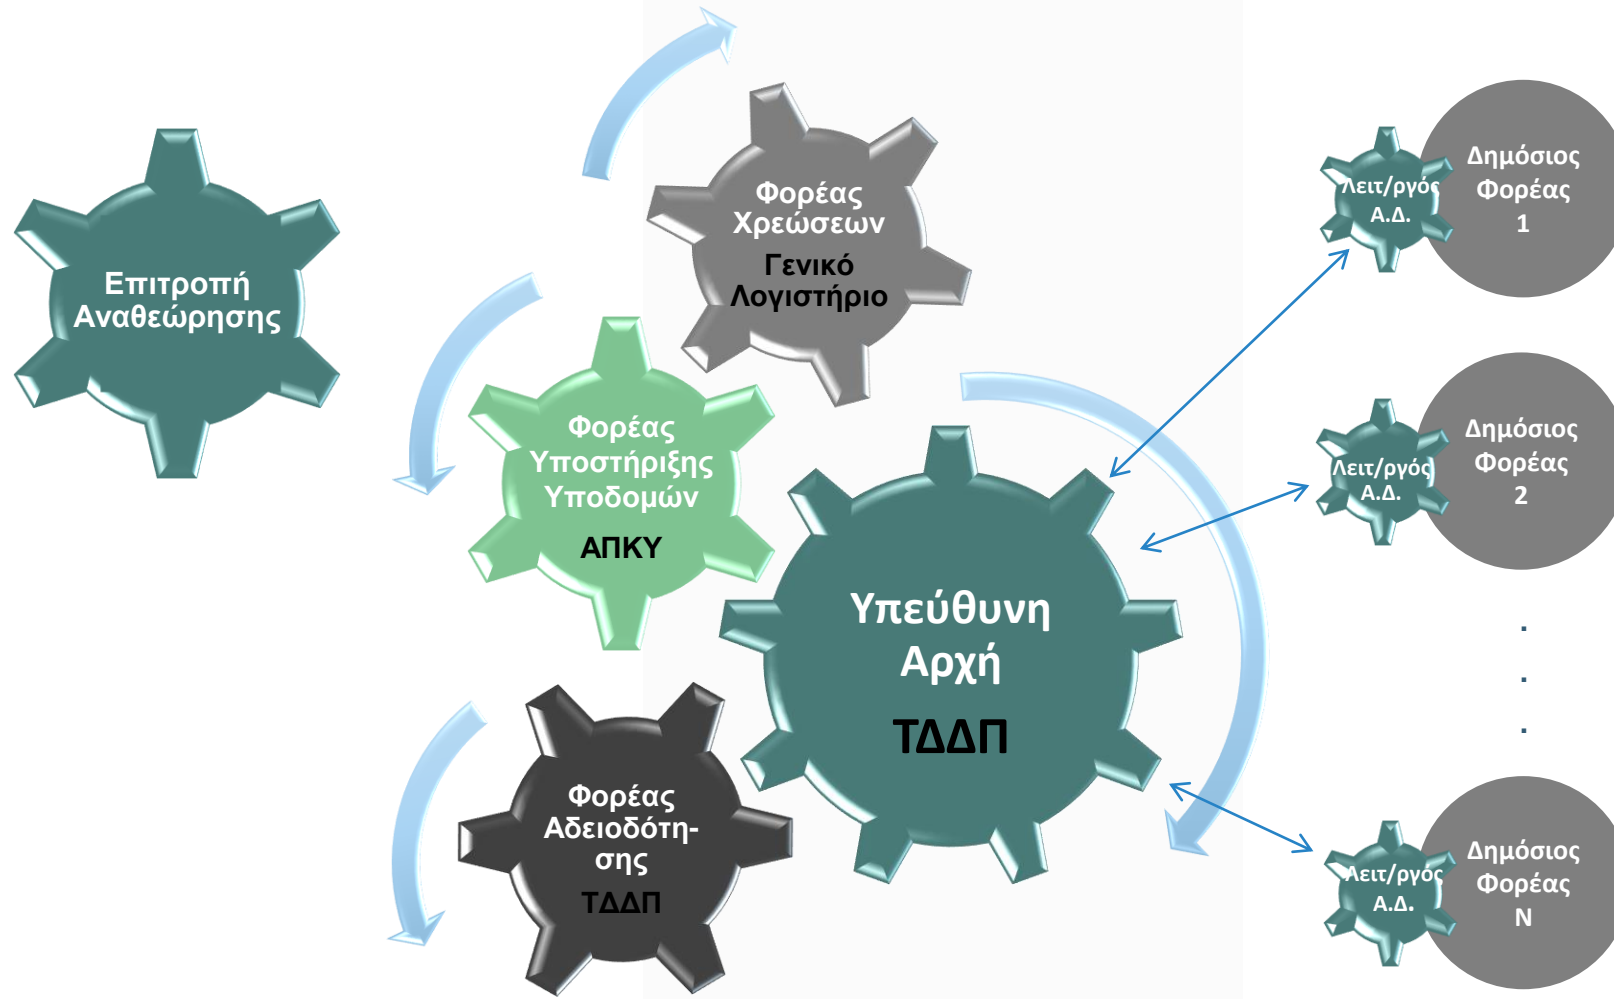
Επιτροπή Αναθεώρησης

Φορέας Χρεώσεων
Γενικό Λογιστήριο

Φορέας Υποστήριξης Υποδομών
ΑΠΚΥ

Υπεύθυνη Αρχή
ΤΔΔΠ

Φορέας Αδειοδότησης
ΤΔΔΠ

Λειτ/ργός Α.Δ.
Δημόσιος Φορέας 1

Λειτ/ργός Α.Δ.
Δημόσιος Φορέας 2

.
.
.

Λειτ/ργός Α.Δ.
Δημόσιος Φορέας Ν